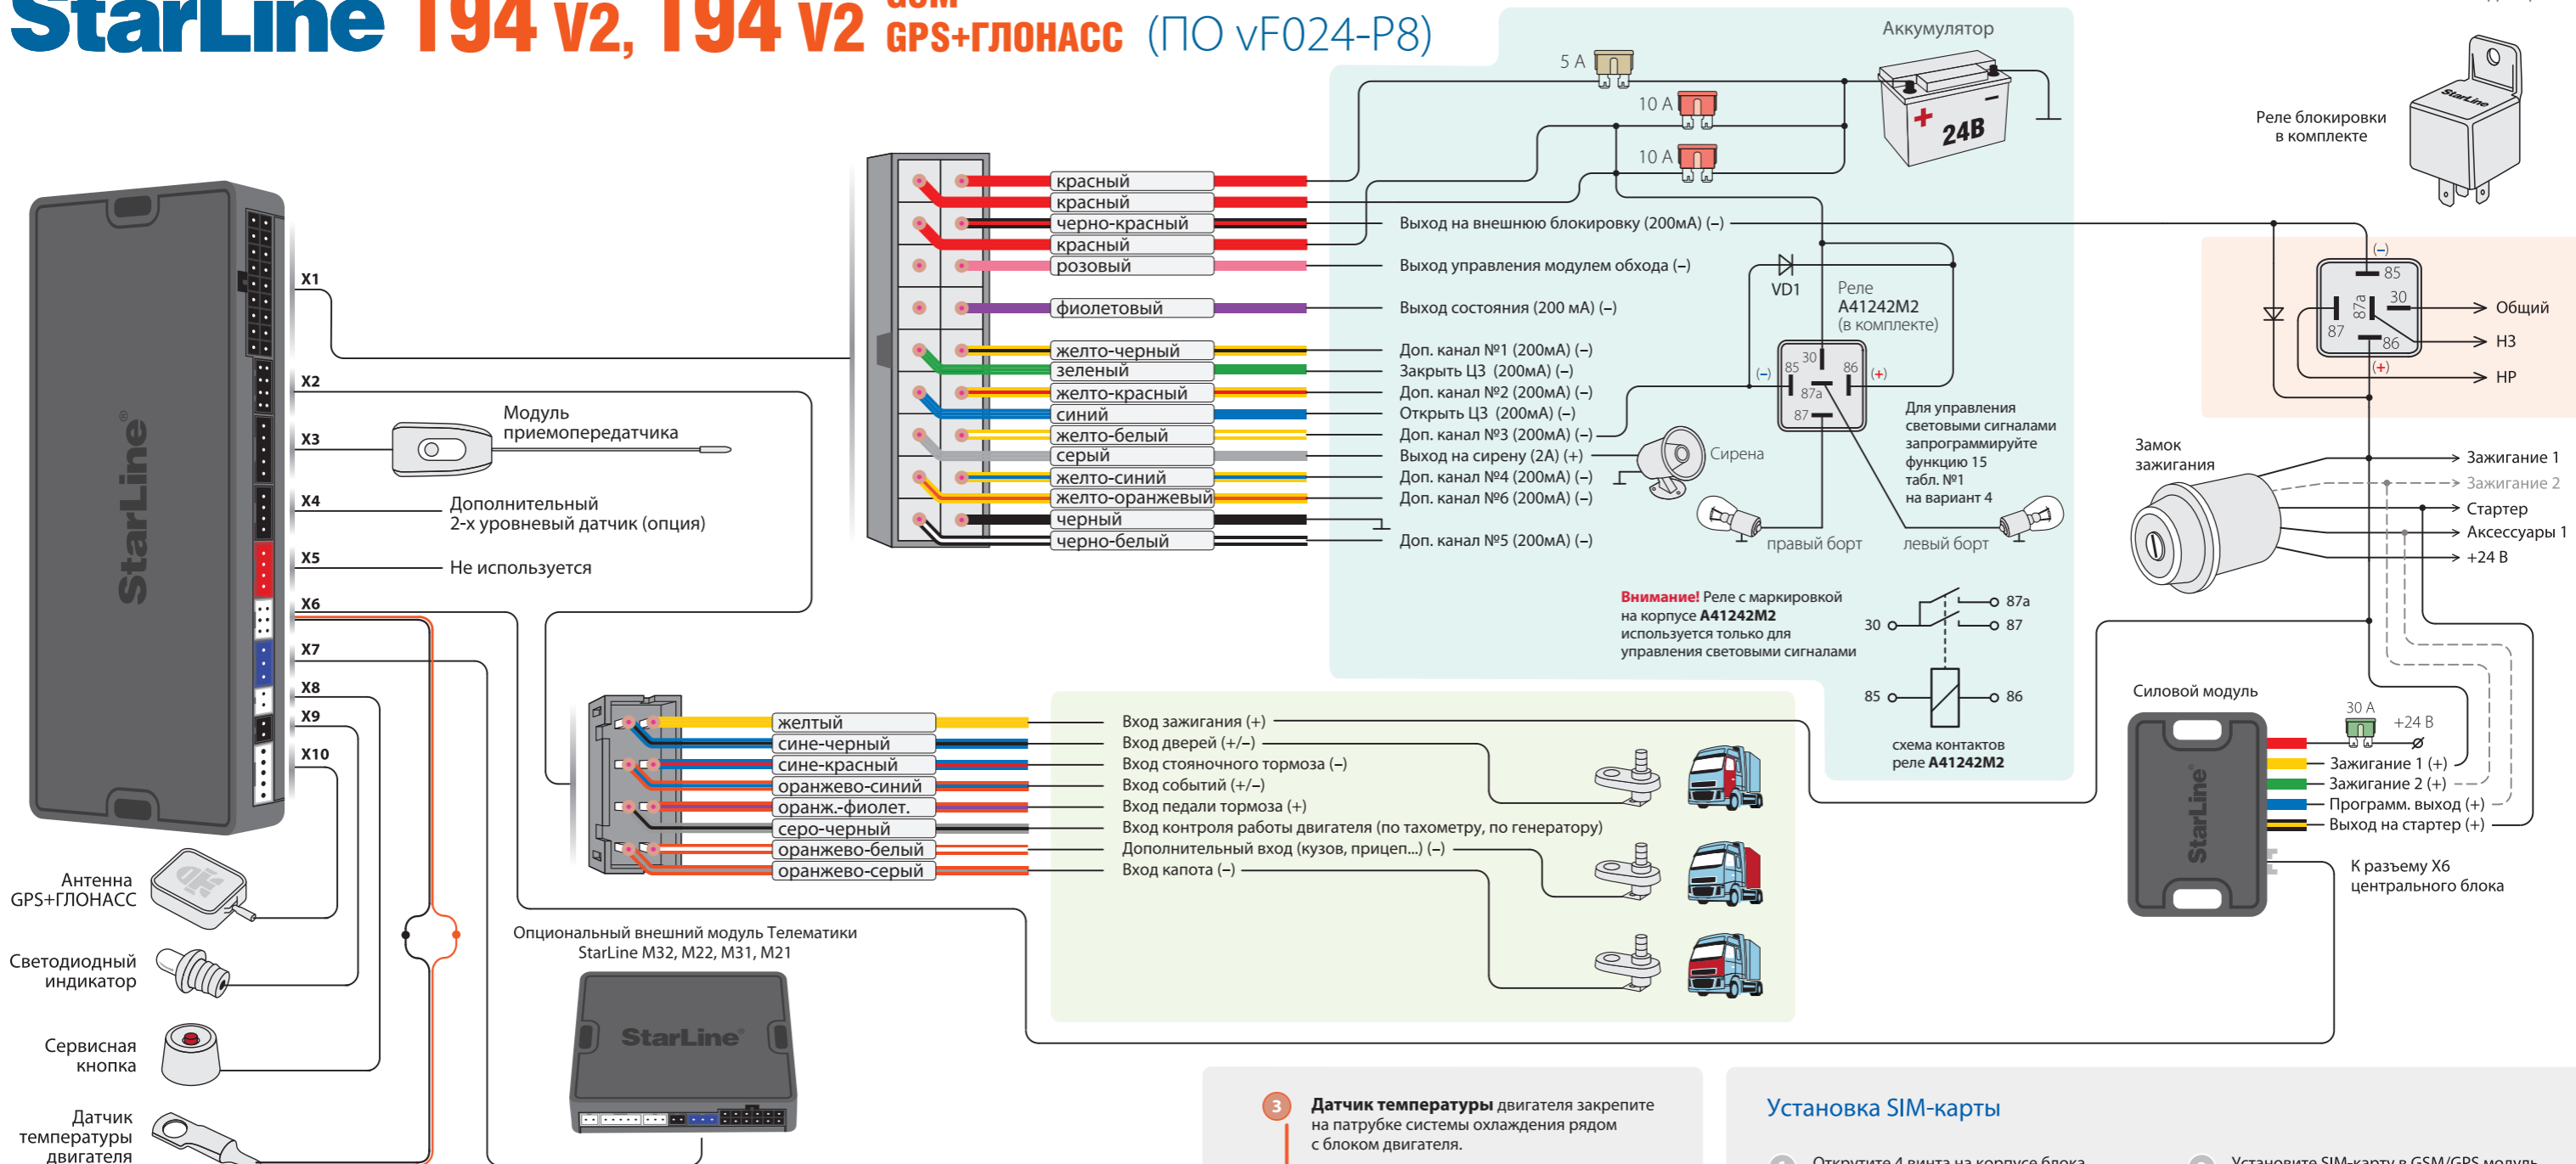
StarLine T94 V2, T94 V2 GSM GPS+ГЛОНАСС (ПО vF024-P8)

StarLine

X1
X2
X3
X4
X5
X6
X7
X8
X9
X10

Модуль приемопередатчика
Дополнительный 2-х уровневый датчик (опция)
Не используется

красный
красный
черно-красный
красный
розовый
фиолетовый
желто-черный
зеленый
желто-красный
синий
желто-белый
серый
желто-синий
желто-оранжевый
черный
черно-белый

Аккумулятор
5 А
10 А
10 А
24В

Выход на внешнюю блокировку (200мА) (–)
Выход управления модулем обхода (–)
Выход состояния (200 мА) (–)
Доп. канал №1 (200мА) (–)
Закрыть ЦЗ (200мА) (–)
Доп. канал №2 (200мА) (–)
Открыть ЦЗ (200мА) (–)
Доп. канал №3 (200мА) (–)
Выход на сирену (2А) (+)
Доп. канал №4 (200мА) (–)
Доп. канал №6 (200мА) (–)
Доп. канал №5 (200мА) (–)

VD1
Реле A41242M2 (в комплекте)
(–) 85 30 86 (+) 87а 87
Сирена
правый борт
левый борт
Для управления световыми сигналами запрограммируйте функцию 15 табл. №1 на вариант 4

Внимание! Реле с маркировкой на корпусе A41242M2 используется только для управления световыми сигналами
30 87а 87
85 86
схема контактов реле A41242M2

Реле блокировки в комплекте
(–) 85 30 87 87а 86 (+)
Общий
НЗ
НР

Замок зажигания
Зажигание 1
Зажигание 2
Стартер
Аксессуары 1
+24 В

Силовой модуль
30 А
+24 В
Зажигание 1 (+)
Зажигание 2 (+)
Программ. выход (+)
Выход на стартер (+)
К разъему X6 центрального блока
StarLine

желтый
сине-черный
сине-красный
оранжево-синий
оранж.-фиолет.
серо-черный
оранжево-белый
оранжево-серый

Вход зажигания (+)
Вход дверей (+/–)
Вход стояночного тормоза (–)
Вход событий (+/–)
Вход педали тормоза (+)
Вход контроля работы двигателя (по тахометру, по генератору)
Дополнительный вход (кузов, прицеп...) (–)
Вход капота (–)

Опциональный внешний модуль Телематики StarLine M32, M22, M31, M21
StarLine

Антенна GPS+ГЛОНАСС
Светодиодный индикатор
Сервисная кнопка
Датчик температуры двигателя

3 Датчик температуры двигателя закрепите на патрубке системы охлаждения рядом с блоком двигателя.

Установка SIM-карты
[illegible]